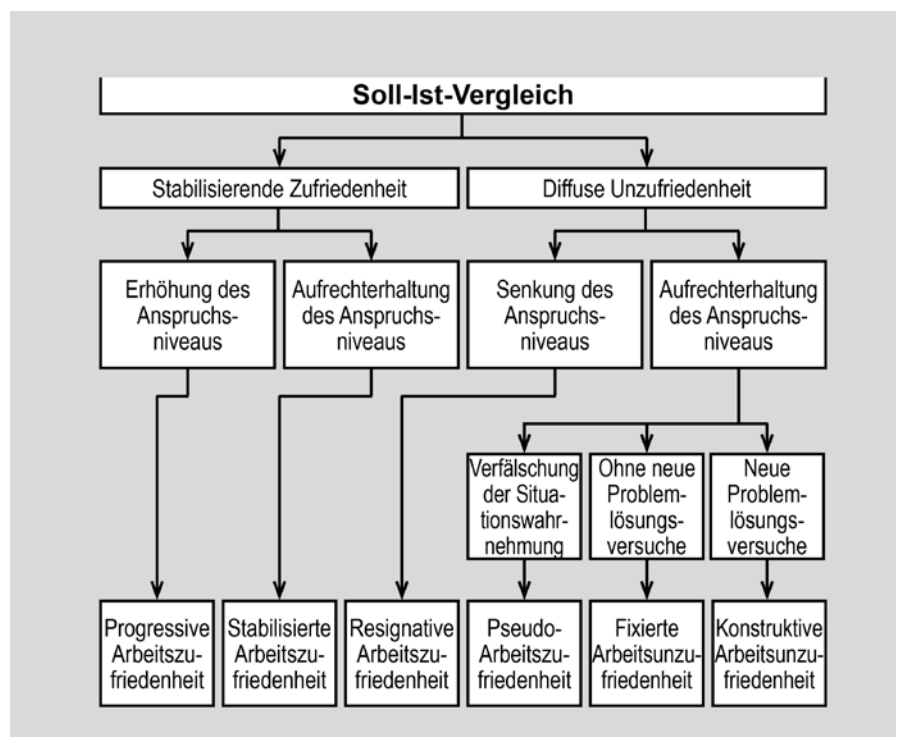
Soll-Ist-Vergleich

Stabilisierende Zufriedenheit

Diffuse Unzufriedenheit

Erhöhung des Anspruchsniveaus

Aufrechterhaltung des Anspruchsniveaus

Senkung des Anspruchsniveaus

Aufrechterhaltung des Anspruchsniveaus

Verfälschung der Situationswahrnehmung

Ohne neue Problemlösungsversuche

Neue Problemlösungsversuche

Progressive Arbeitszufriedenheit

Stabilisierte Arbeitszufriedenheit

Resignative Arbeitszufriedenheit

Pseudo-Arbeitszufriedenheit

Fixierte Arbeitsunzufriedenheit

Konstruktive Arbeitsunzufriedenheit